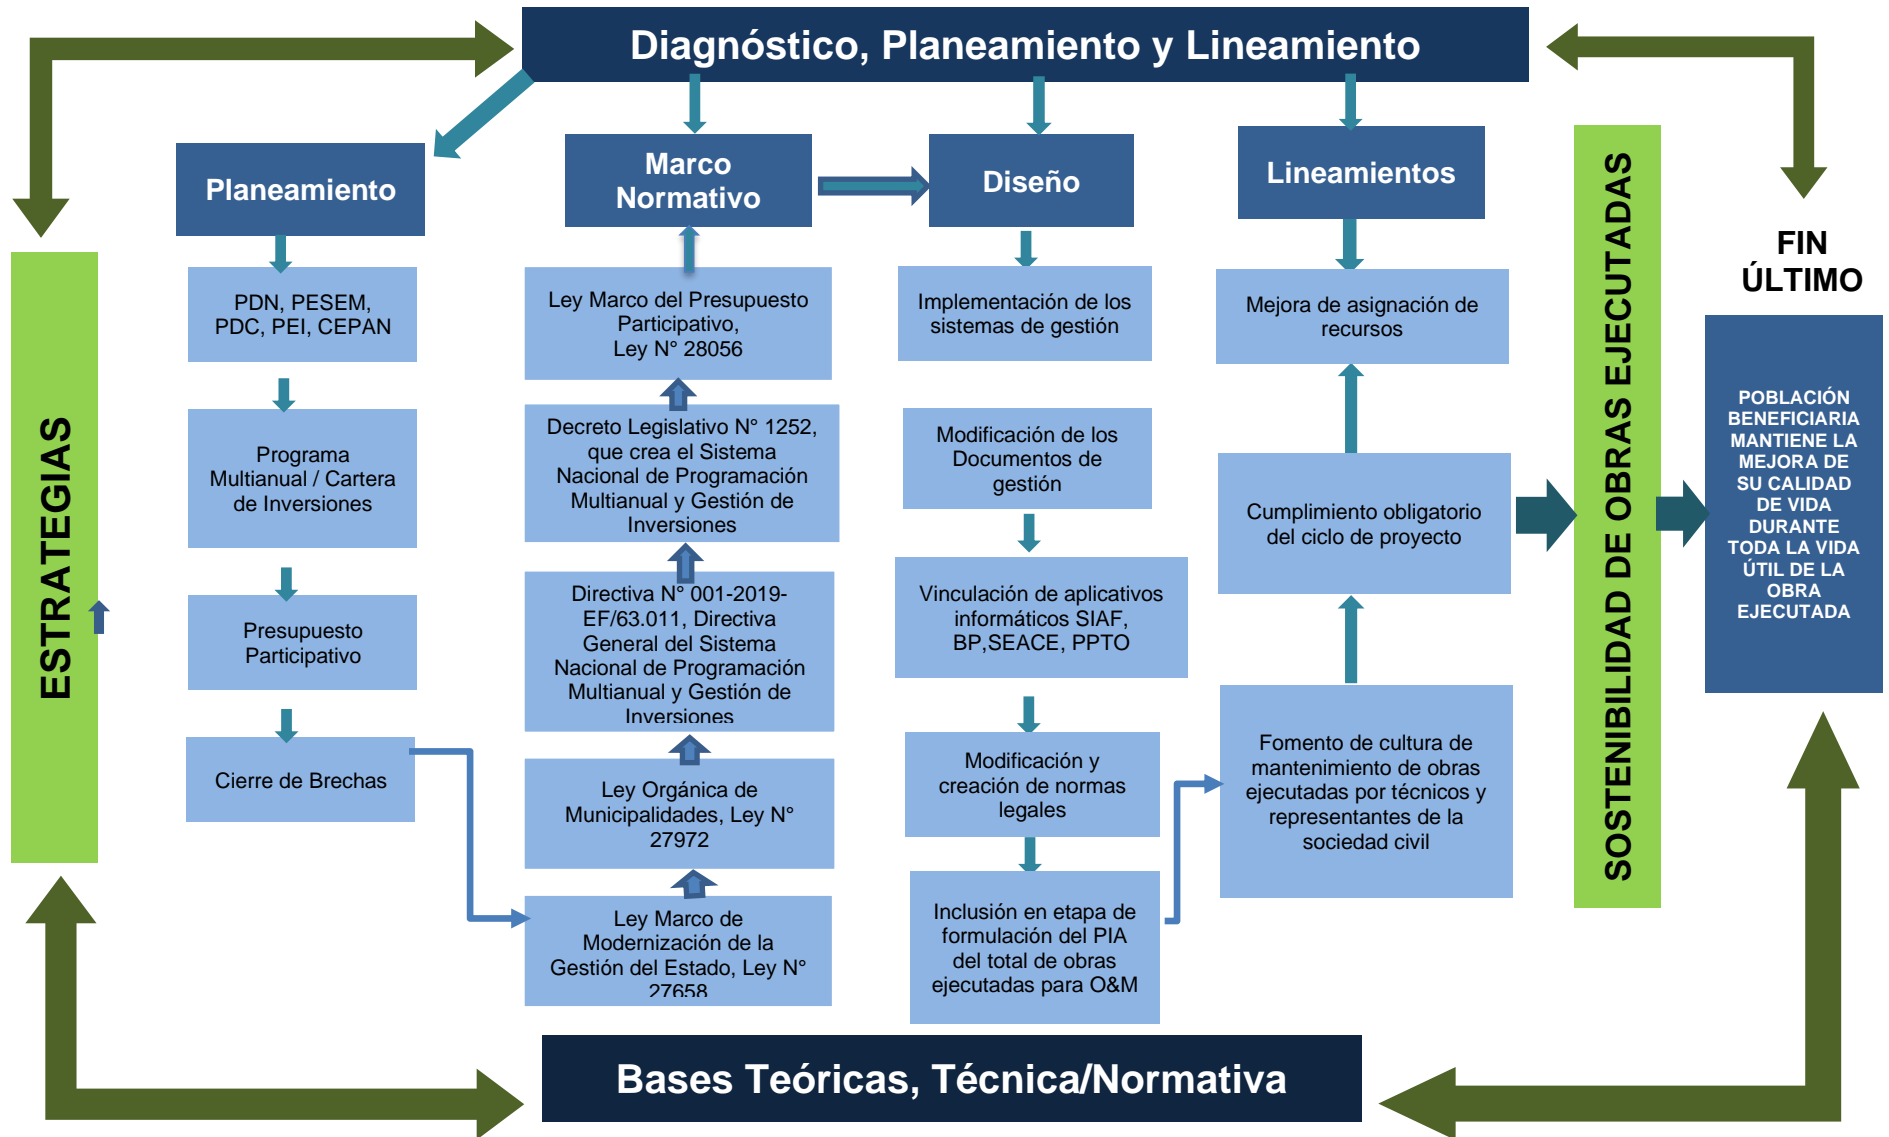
Diagnóstico, Planeamiento y Lineamiento

ESTRATEGIAS

Planeamiento

PDN, PESEM, PDC, PEI, CEPAN

Programa Multianual / Cartera de Inversiones

Presupuesto Participativo

Cierre de Brechas

Marco Normativo

Ley Marco del Presupuesto Participativo, Ley N° 28056

Decreto Legislativo N° 1252, que crea el Sistema Nacional de Programación Multianual y Gestión de Inversiones

Directiva N° 001-2019-EF/63.011, Directiva General del Sistema Nacional de Programación Multianual y Gestión de Inversiones

Ley Orgánica de Municipalidades, Ley N° 27972

Ley Marco de Modernización de la Gestión del Estado, Ley N° 27658

Diseño

Implementación de los sistemas de gestión

Modificación de los Documentos de gestión

Vinculación de aplicativos informáticos SIAF, BP,SEACE, PPTO

Modificación y creación de normas legales

Inclusión en etapa de formulación del PIA del total de obras ejecutadas para O&M

Lineamientos

Mejora de asignación de recursos

Cumplimiento obligatorio del ciclo de proyecto

Fomento de cultura de mantenimiento de obras ejecutadas por técnicos y representantes de la sociedad civil

SOSTENIBILIDAD DE OBRAS EJECUTADAS

FIN ÚLTIMO

POBLACIÓN BENEFICIARIA MANTIENE LA MEJORA DE SU CALIDAD DE VIDA DURANTE TODA LA VIDA ÚTIL DE LA OBRA EJECUTADA

Bases Teóricas, Técnica/Normativa